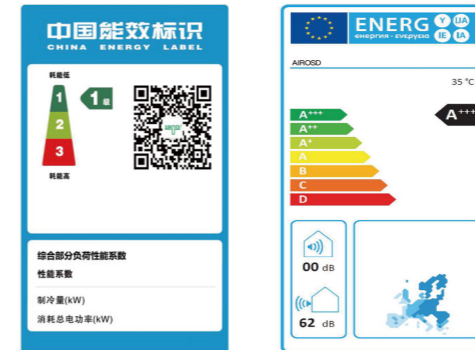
中国能效标识
CHINA ENERGY LABEL

耗能低
1
2
3
1级
耗能高

综合部分负荷性能系数
性能系数

制冷量(kW)
消耗总电功率(kW)

ENERG
енергия · ενεργεια
Y IJA
IE IA

AIROSD

35 °C

A+++
A++
A+
A
B
C
D

A+++

00 dB

62 dB